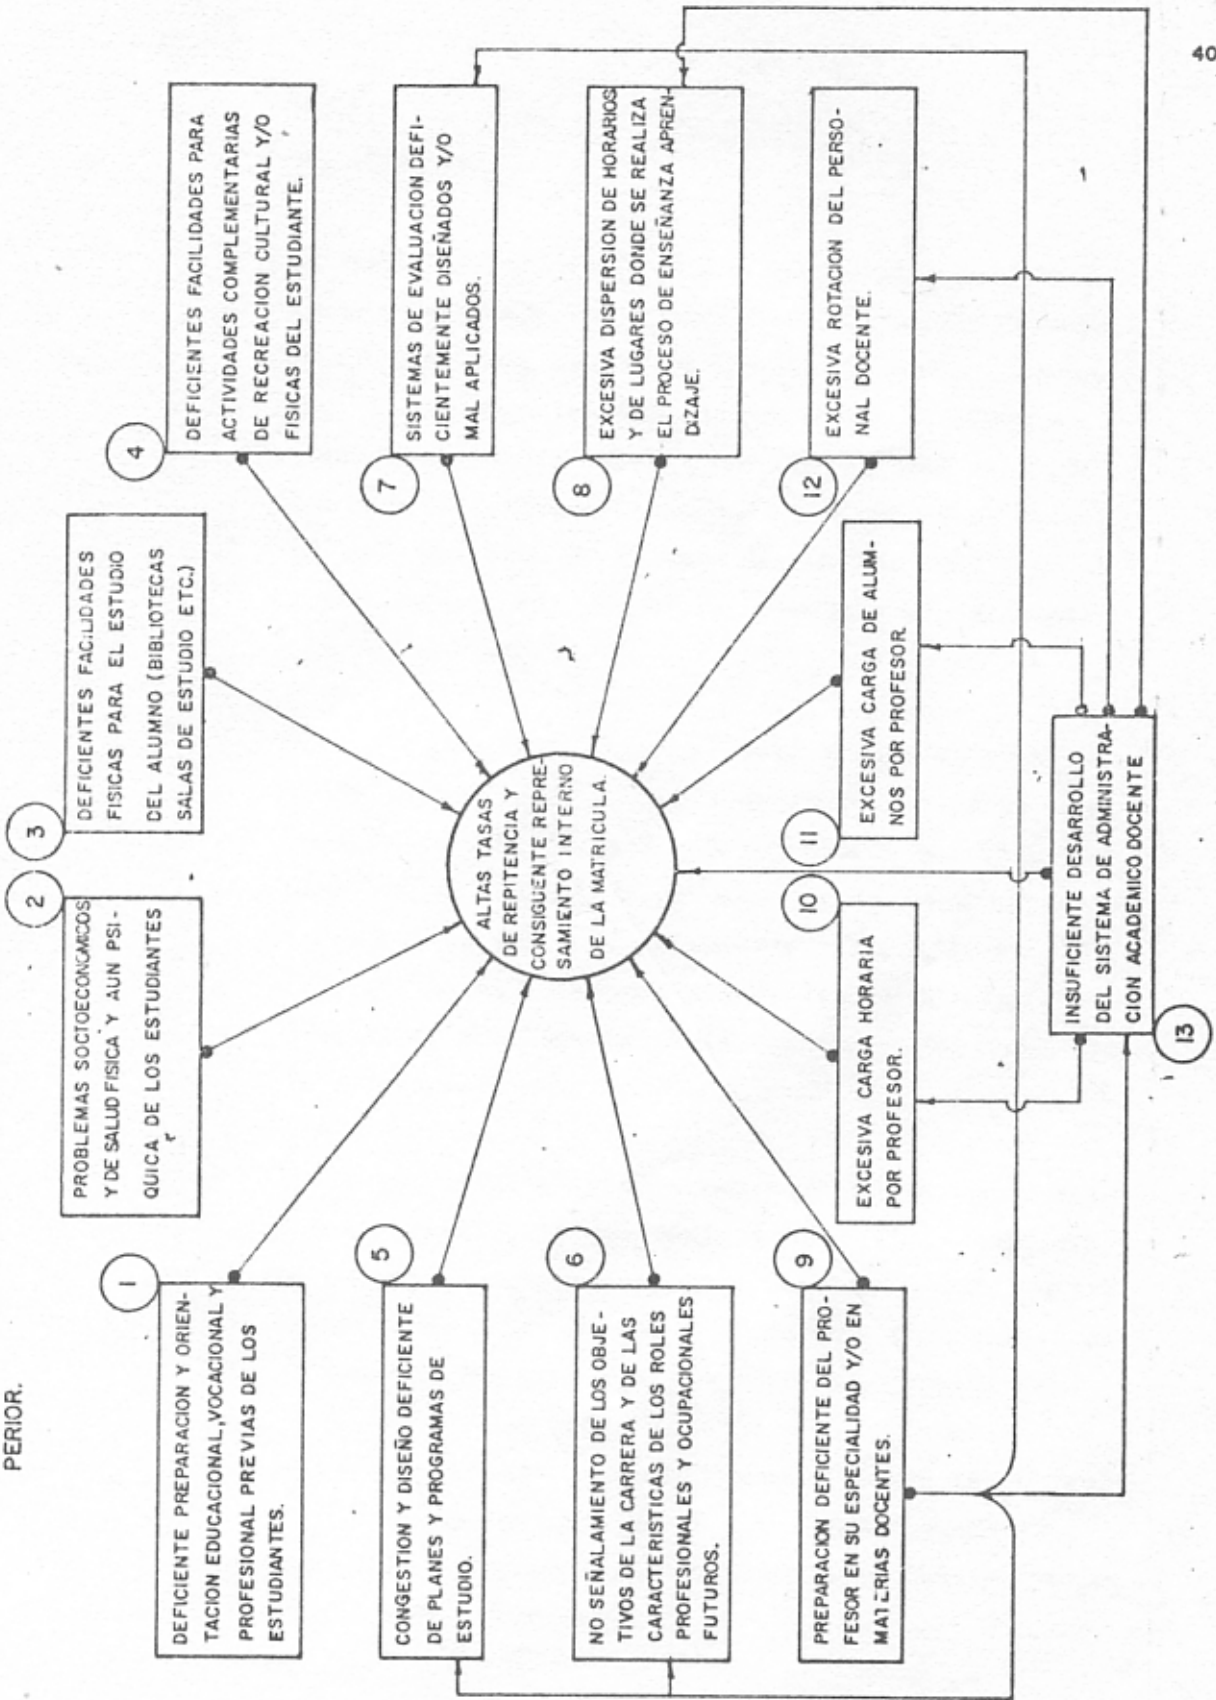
PERIOR.

40

ALTAS TASAS DE REPITENCIA Y CONSIGUENTE REPRESAMIENTO INTERNO DE LA MATRICULA.

1

DEFICIENTE PREPARACION Y ORIENTACION EDUCACIONAL, VOCACIONAL Y PROFESIONAL PREVIAS DE LOS ESTUDIANTES.

2

PROBLEMAS SOCIOECONOMICOS Y DE SALUD FISICA Y AUN PSIQUICA DE LOS ESTUDIANTES

3

DEFICIENTES FACILIDADES FISICAS PARA EL ESTUDIO DEL ALUMNO (BIBLIOTECAS SALAS DE ESTUDIO ETC.)

4

DEFICIENTES FACILIDADES PARA ACTIVIDADES COMPLEMENTARIAS DE RECREACION CULTURAL Y/O FISICAS DEL ESTUDIANTE.

5

CONGESTION Y DISEÑO DEFICIENTE DE PLANES Y PROGRAMAS DE ESTUDIO.

6

NO SEÑALAMIENTO DE LOS OBJETIVOS DE LA CARRERA Y DE LAS CARACTERISTICAS DE LOS ROLES PROFESIONALES Y OCUPACIONALES FUTUROS.

7

SISTEMAS DE EVALUACION DEFICIENTEMENTE DISEÑADOS Y/O MAL APLICADOS.

8

EXCESIVA DISPERSION DE HORARIOS Y DE LUGARES DONDE SE REALIZA EL PROCESO DE ENSEÑANZA APRENDIZAJE.

9

PREPARACION DEFICIENTE DEL PROFESOR EN SU ESPECIALIDAD Y/O EN MATERIAS DOCENTES.

10

EXCESIVA CARGA HORARIA POR PROFESOR.

11

EXCESIVA CARGA DE ALUMNOS POR PROFESOR.

12

EXCESIVA ROTACION DEL PERSONAL DOCENTE.

13

INSUFICIENTE DESARROLLO DEL SISTEMA DE ADMINISTRACION ACADEMICO DOCENTE